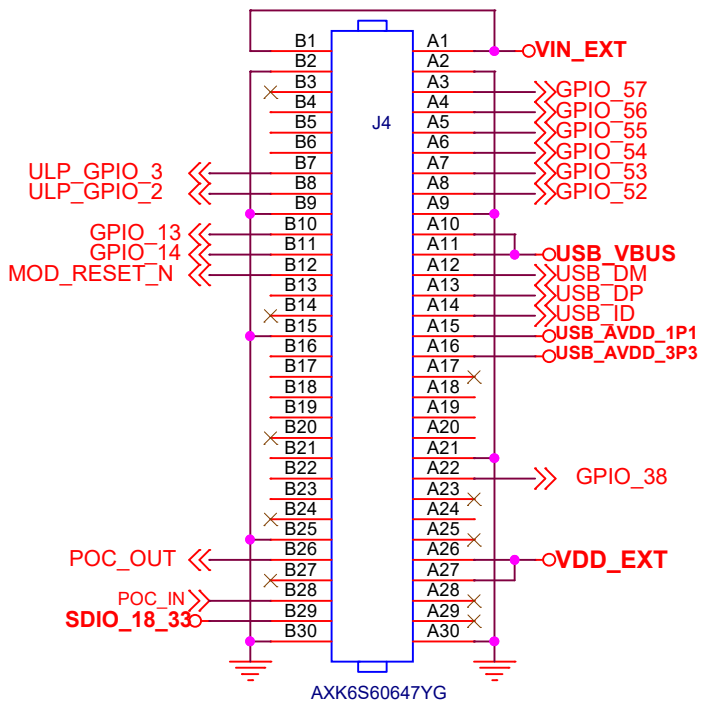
J4

B1 A1 VIN_EXT
B2 A2
B3 A3 GPIO_57
B4 A4 GPIO_56
B5 A5 GPIO_55
B6 A6 GPIO_54
ULP_GPIO_3 B7 A7 GPIO_53
ULP_GPIO_2 B8 A8 GPIO_52
B9 A9
GPIO_13 B10 A10
GPIO_14 B11 A11 USB_VBUS
MOD_RESET_N B12 A12 USB_DM
B13 A13 USB_DP
B14 A14 USB_ID
B15 A15 USB_AVDD_1P1
B16 A16 USB_AVDD_3P3
B17 A17
B18 A18
B19 A19
B20 A20
B21 A21
B22 A22 GPIO_38
B23 A23
B24 A24
B25 A25
POC_OUT B26 A26
B27 A27 VDD_EXT
POC_IN B28 A28
SDIO_18_33 B29 A29
B30 A30

AXK6S60647YG